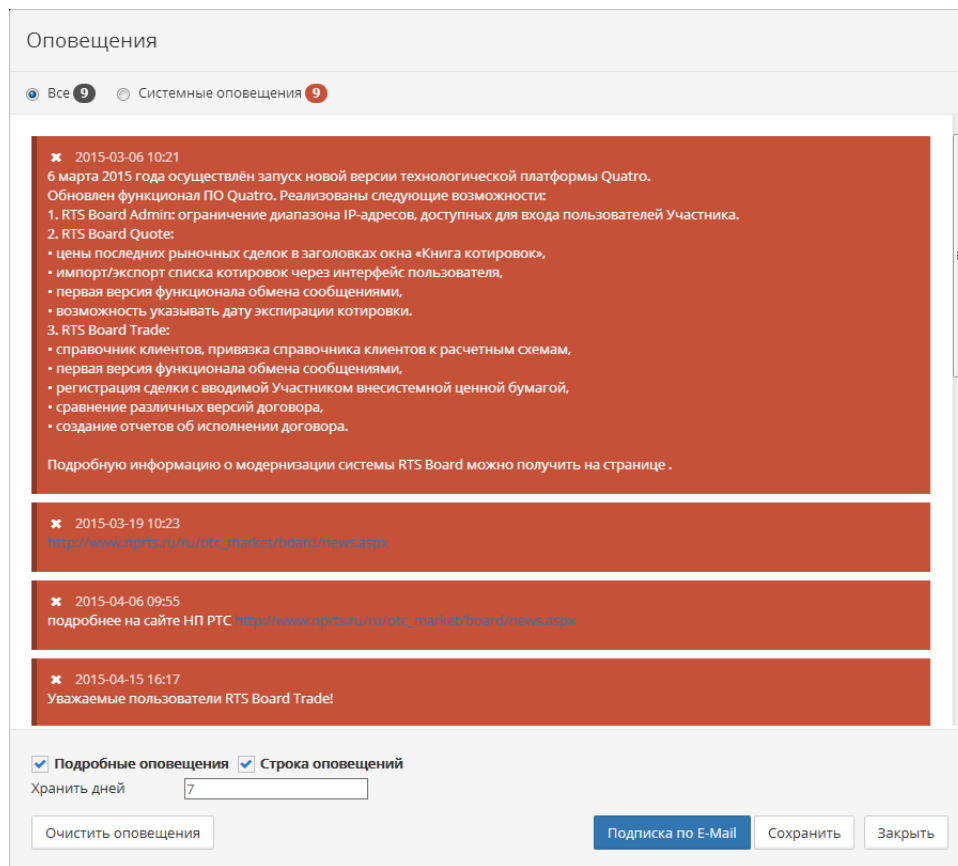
Оповещения

Все 9 Системные оповещения 9

2015-03-06 10:21
6 марта 2015 года осуществлён запуск новой версии технологической платформы Quatro.
Обновлен функционал ПО Quatro. Реализованы следующие возможности:
1. RTS Board Admin: ограничение диапазона IP-адресов, доступных для входа пользователей Участника.
2. RTS Board Quote:
• цены последних рыночных сделок в заголовках окна «Книга котировок»,
• импорт/экспорт списка котировок через интерфейс пользователя,
• первая версия функционала обмена сообщениями,
• возможность указывать дату экспирации котировки.
3. RTS Board Trade:
• справочник клиентов, привязка справочника клиентов к расчетным схемам,
• первая версия функционала обмена сообщениями,
• регистрация сделки с вводимой Участником внесистемной ценной бумагой,
• сравнение различных версий договора,
• создание отчетов об исполнении договора.

Подробную информацию о модернизации системы RTS Board можно получить на странице .

2015-03-19 10:23
http://www.nprts.ru/ru/otc_market/board/news.aspx

2015-04-06 09:55
подробнее на сайте НП РТС http://www.nprts.ru/ru/otc_market/board/news.aspx

2015-04-15 16:17
Уважаемые пользователи RTS Board Trade!

Подробные оповещения Строка оповещений
Хранить дней 7

Очистить оповещения
Подписка по E-Mail Сохранить Закрыть